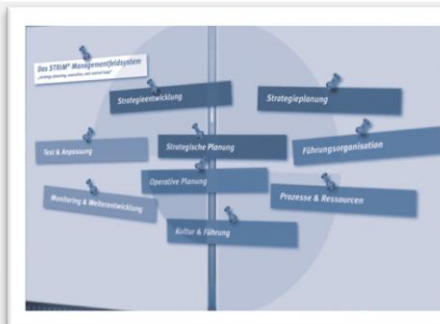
Das STRIM® Managementfeldsystem
„strategy planning, execution, and control tools"

Strategieentwicklung

Strategieplanung

Test & Anpassung

Strategische Planung

Führungsorganisation

Operative Planung

Monitoring & Weiterentwicklung

Prozesse & Ressourcen

Kultur & Führung